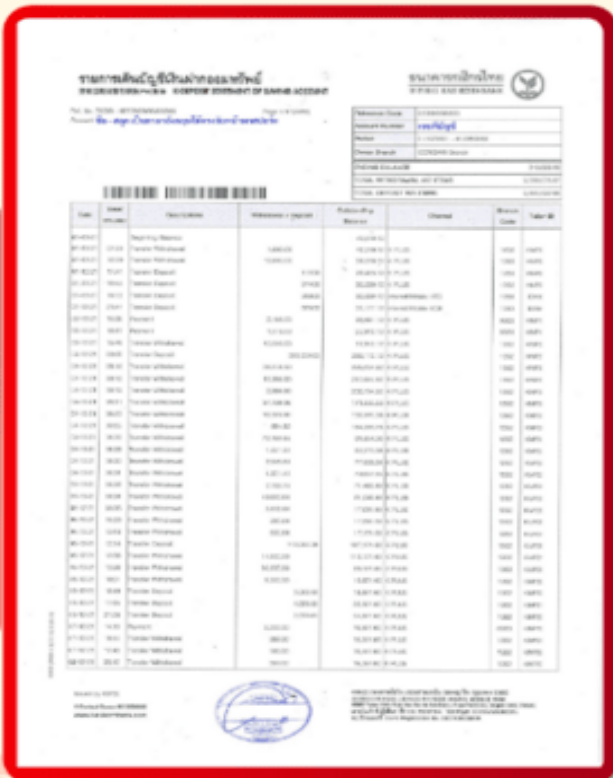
รายการเดินบัญชีเงินฝากออมทรัพย์

STATEMENT OF SAVINGS ACCOUNT

ธนาคารกสิกรไทย

KASIKORNBANK

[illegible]

| Reference Code | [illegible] |
|---|---|
| Account Number | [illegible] |
| Period | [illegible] |
| Owner Branch | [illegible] |

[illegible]

| Date | Time | Descriptions | Withdrawal | Deposit | Outstanding Balance | Channel | Branch Code | Teller ID |
|---|---|---|---|---|---|---|---|---|
| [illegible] | | Beginning Balance | | | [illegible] | | | |
| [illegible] | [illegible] | Transfer Withdrawal | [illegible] | | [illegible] | K PLUS | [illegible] | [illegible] |
| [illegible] | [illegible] | Transfer Deposit | | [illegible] | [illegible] | K PLUS | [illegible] | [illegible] |
| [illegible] | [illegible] | Payment | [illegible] | | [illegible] | K PLUS | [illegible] | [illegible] |
| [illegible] | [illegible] | Transfer Withdrawal | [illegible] | | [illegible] | K PLUS | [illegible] | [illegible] |

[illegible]